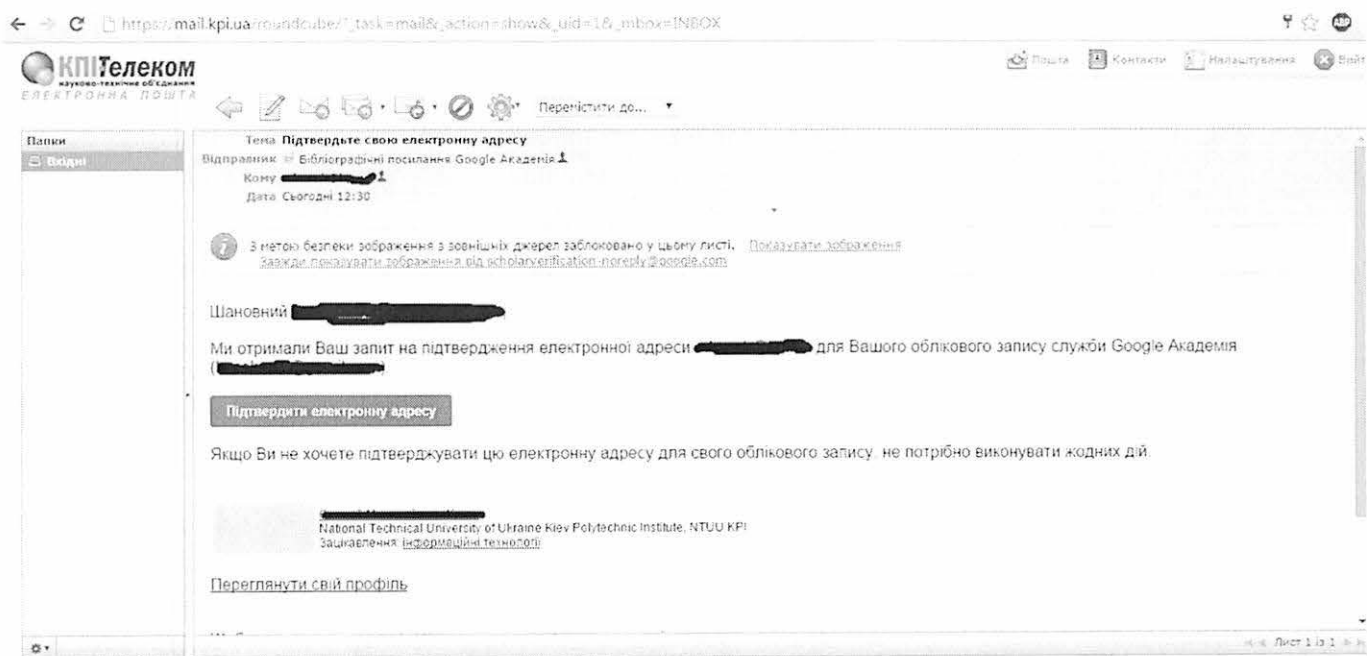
https://mail.kpi.ua/roundcube/?_task=mail&_action=show&_uid=1&_mbox=INBOX

КПІТелеком
науково-технічне об'єднання
ЕЛЕКТРОННА ПОШТА

Пошта Контакти Налаштування Вийти

Перемістити до...

Папки
Вхідні

Тема Підтвердьте свою електронну адресу
Відправник Бібліографічні посилання Google Академія
Кому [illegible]
Дата Сьогодні 12:30

З метою безпеки зображення з зовнішніх джерел заблоковано у цьому листі. Показувати зображення
Завжди показувати зображення від scholarverification-noreply@google.com

Шановний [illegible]

Ми отримали Ваш запит на підтвердження електронної адреси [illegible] для Вашого облікового запису служби Google Академія ([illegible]

Підтвердити електронну адресу

Якщо Ви не хочете підтверджувати цю електронну адресу для свого облікового запису, не потрібно виконувати жодних дій.

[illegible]
National Technical University of Ukraine Kiev Polytechnic Institute, NTUU KPI
Зацікавлення: інформаційні технології

Переглянути свій профіль

Лист 1 із 1